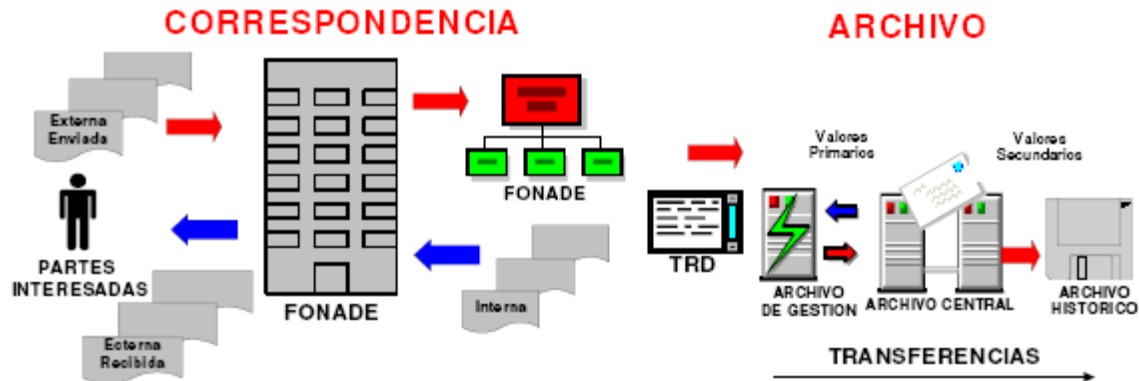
CORRESPONDENCIA

ARCHIVO

Externa Enviada

PARTES INTERESADAS

Externa Recibida

FONADE

FONADE

Interna

TRD

Valores Primarios

Valores Secundarios

ARCHIVO DE GESTION

ARCHIVO CENTRAL

ARCHIVO HISTORICO

TRANSFERENCIAS